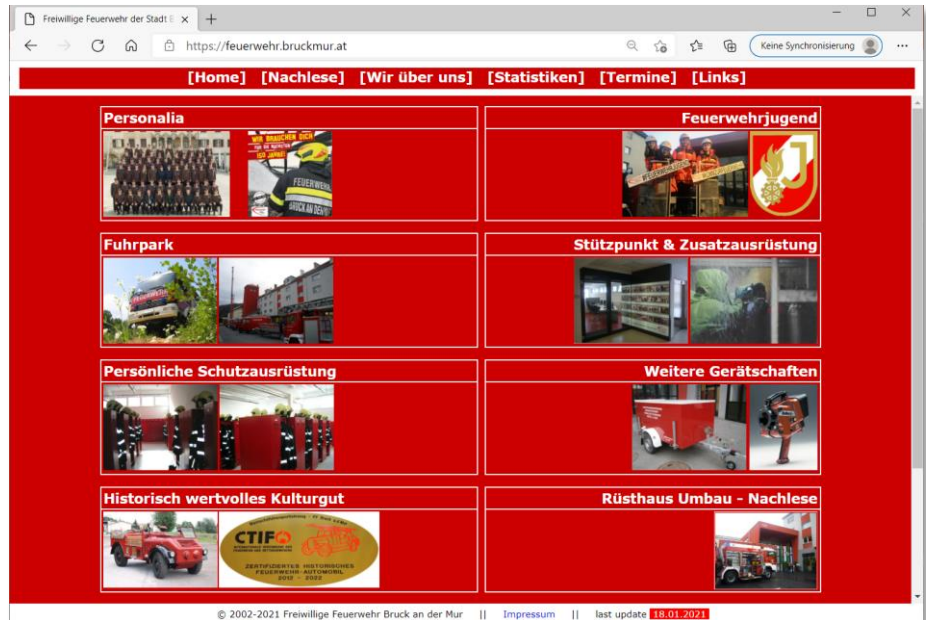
Freiwillige Feuerwehr der Stadt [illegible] ×
+
https://feuerwehr.bruckmur.at
Keine Synchronisierung
[Home] [Nachlese] [Wir über uns] [Statistiken] [Termine] [Links]

Personalia
WIR BRAUCHEN DICH
FEUERWEHR
Feuerwehrjugend

Fuhrpark
Stützpunkt & Zusatzausrüstung

Persönliche Schutzausrüstung
Weitere Gerätschaften

Historisch wertvolles Kulturgut
CTIF
ZERTIFIZIERTES HISTORISCHES FEUERWEHR-AUTOMOBIL 2012 - 2022
Rüsthaus Umbau - Nachlese

© 2002-2021 Freiwillige Feuerwehr Bruck an der Mur || Impressum || last update 18.01.2021